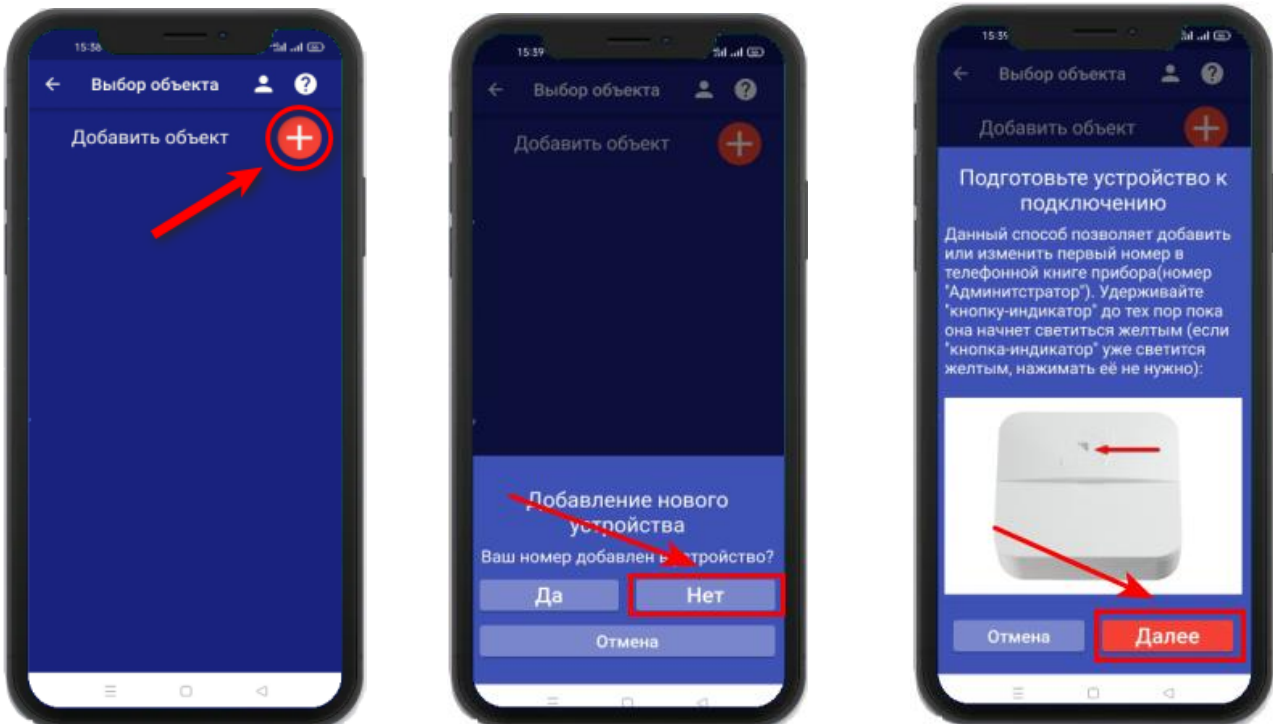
15:58

Выбор объекта

Добавить объект

15:59

Выбор объекта

Добавить объект

Добавление нового устройства

Ваш номер добавлен в устройство?

Да

Нет

Отмена

15:59

Выбор объекта

Добавить объект

Подготовьте устройство к подключению

Данный способ позволяет добавить или изменить первый номер в телефонной книге прибора(номер "Админитстратор"). Удерживайте "кнопку-индикатор" до тех пор пока она начнет светиться желтым (если "кнопка-индикатор" уже светится желтым, нажимать её не нужно):

Отмена

Далее